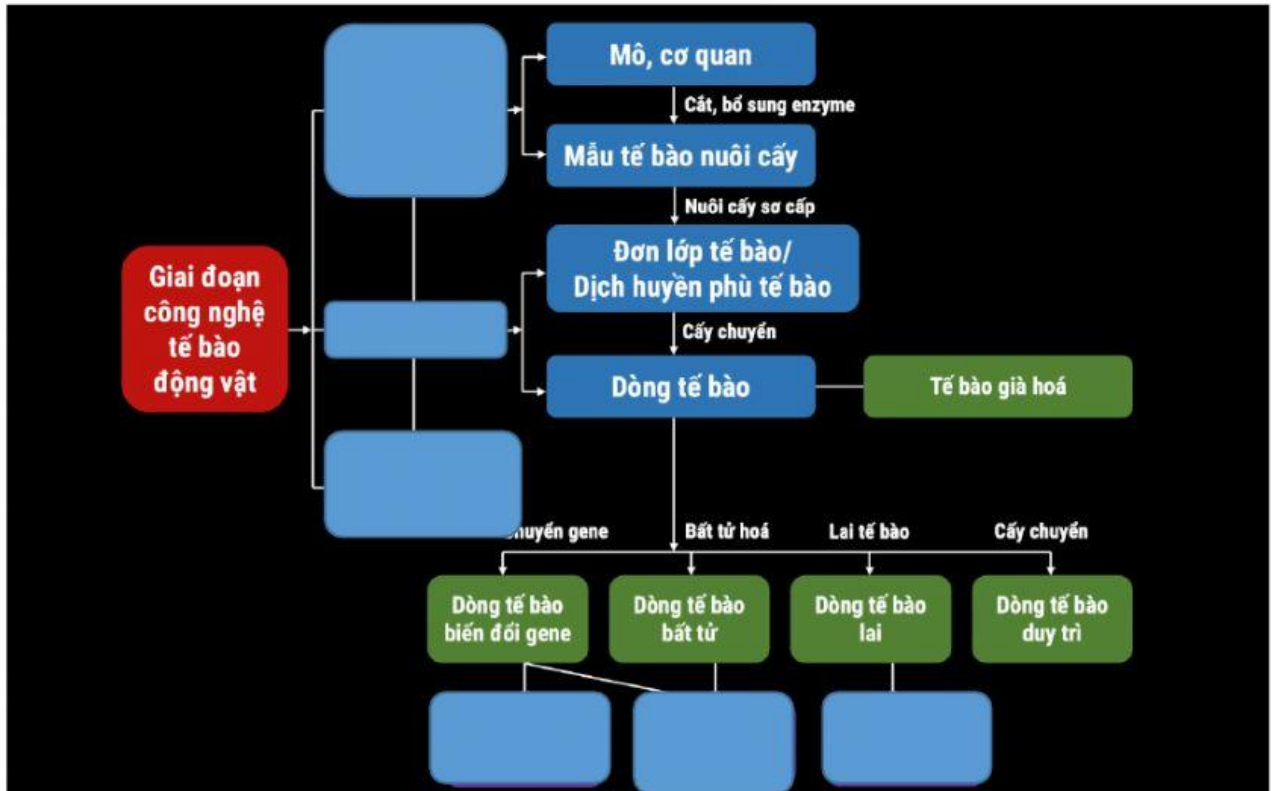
Giai đoạn công nghệ tế bào động vật

Mô, cơ quan

Cắt, bổ sung enzyme

Mẫu tế bào nuôi cấy

Nuôi cấy sơ cấp

Đơn lớp tế bào/ Dịch huyền phù tế bào

Cấy chuyển

Dòng tế bào

Tế bào già hoá

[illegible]huyển gene

Bất tử hoá

Lai tế bào

Cấy chuyển

Dòng tế bào biến đổi gene

Dòng tế bào bất tử

Dòng tế bào lai

Dòng tế bào duy trì